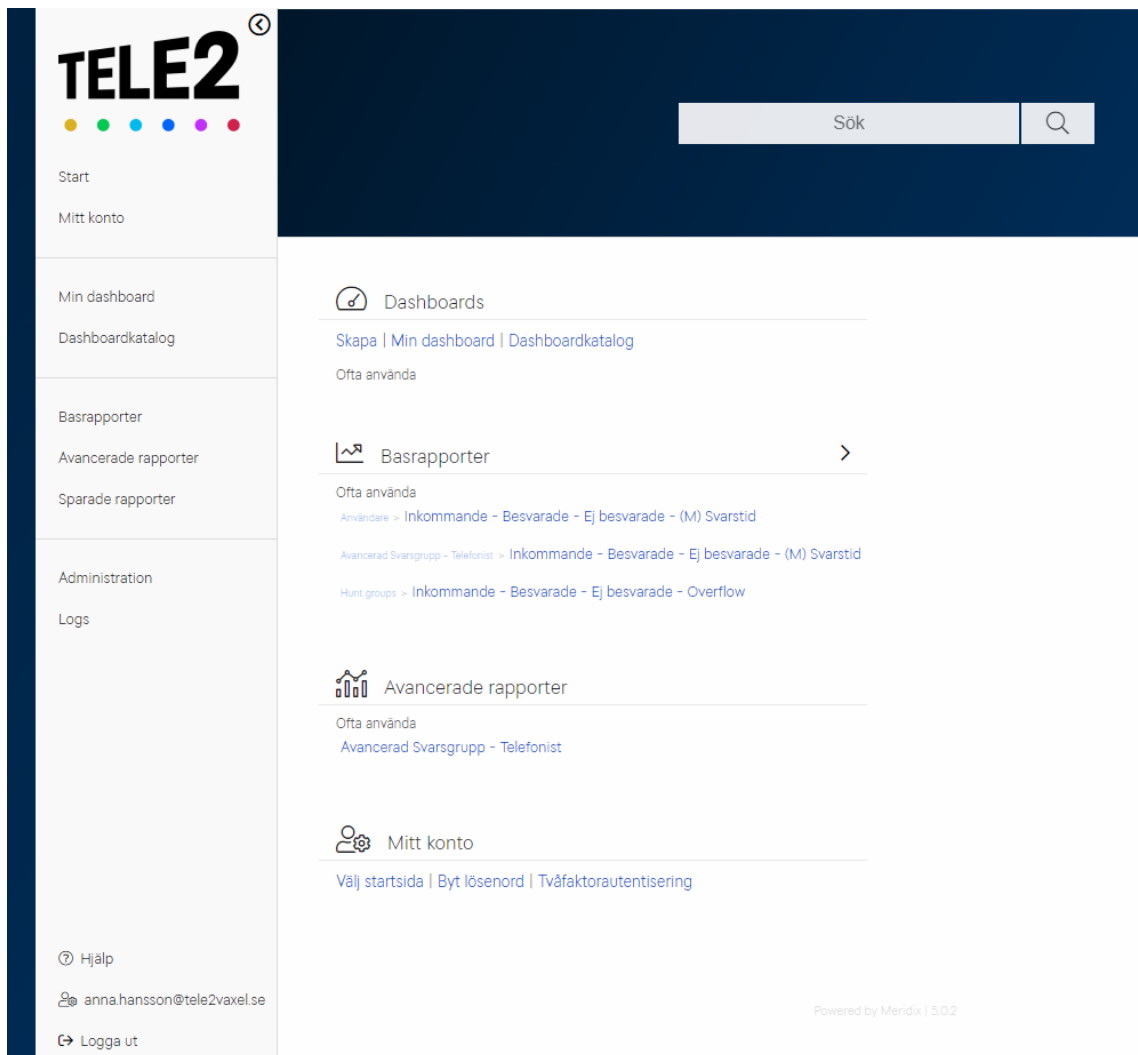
TELE2

Start

Mitt konto

Min dashboard

Dashboardkatalog

Basrapporter

Avancerade rapporter

Sparade rapporter

Administration

Logs

Hjälp

anna.hansson@tele2vaxel.se

Logga ut

Sök

Dashboards

Skapa | Min dashboard | Dashboardkatalog

Ofta använda

Basrapporter

Ofta använda

Användare > Inkommande - Besvarade - Ej besvarade - (M) Svarstid

Avancerad Svarsgrupp - Telefonist > Inkommande - Besvarade - Ej besvarade - (M) Svarstid

Hunt groups > Inkommande - Besvarade - Ej besvarade - Overflow

Avancerade rapporter

Ofta använda

Avancerad Svarsgrupp - Telefonist

Mitt konto

Välj startsida | Byt lösenord | Tvåfaktorautentisering

Powered by Meridix | 5.0.2